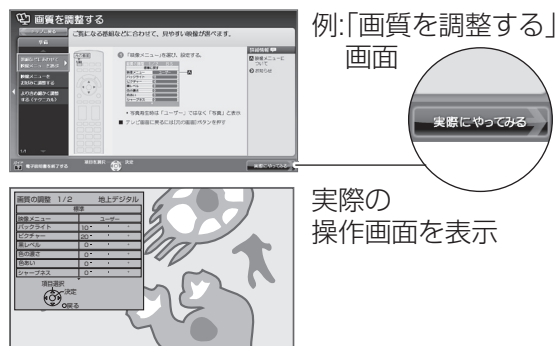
画質を調整する
ご覧になる番組などに合わせて、見やすい映像が選べます。

標準

例:「画質を調整する」画面

実際にやってみる

画質の調整 1/2 地上デジタル

標準

| 映像メニュー | ユーザー |
|---|---|
| バックライト | 30 |
| ピクチャー | 30 |
| 黒レベル | 0 |
| 色の濃さ | 0 |
| 色あい | 0 |
| シャープネス | 0 |

項目選択
決定
戻る

実際の
操作画面を表示